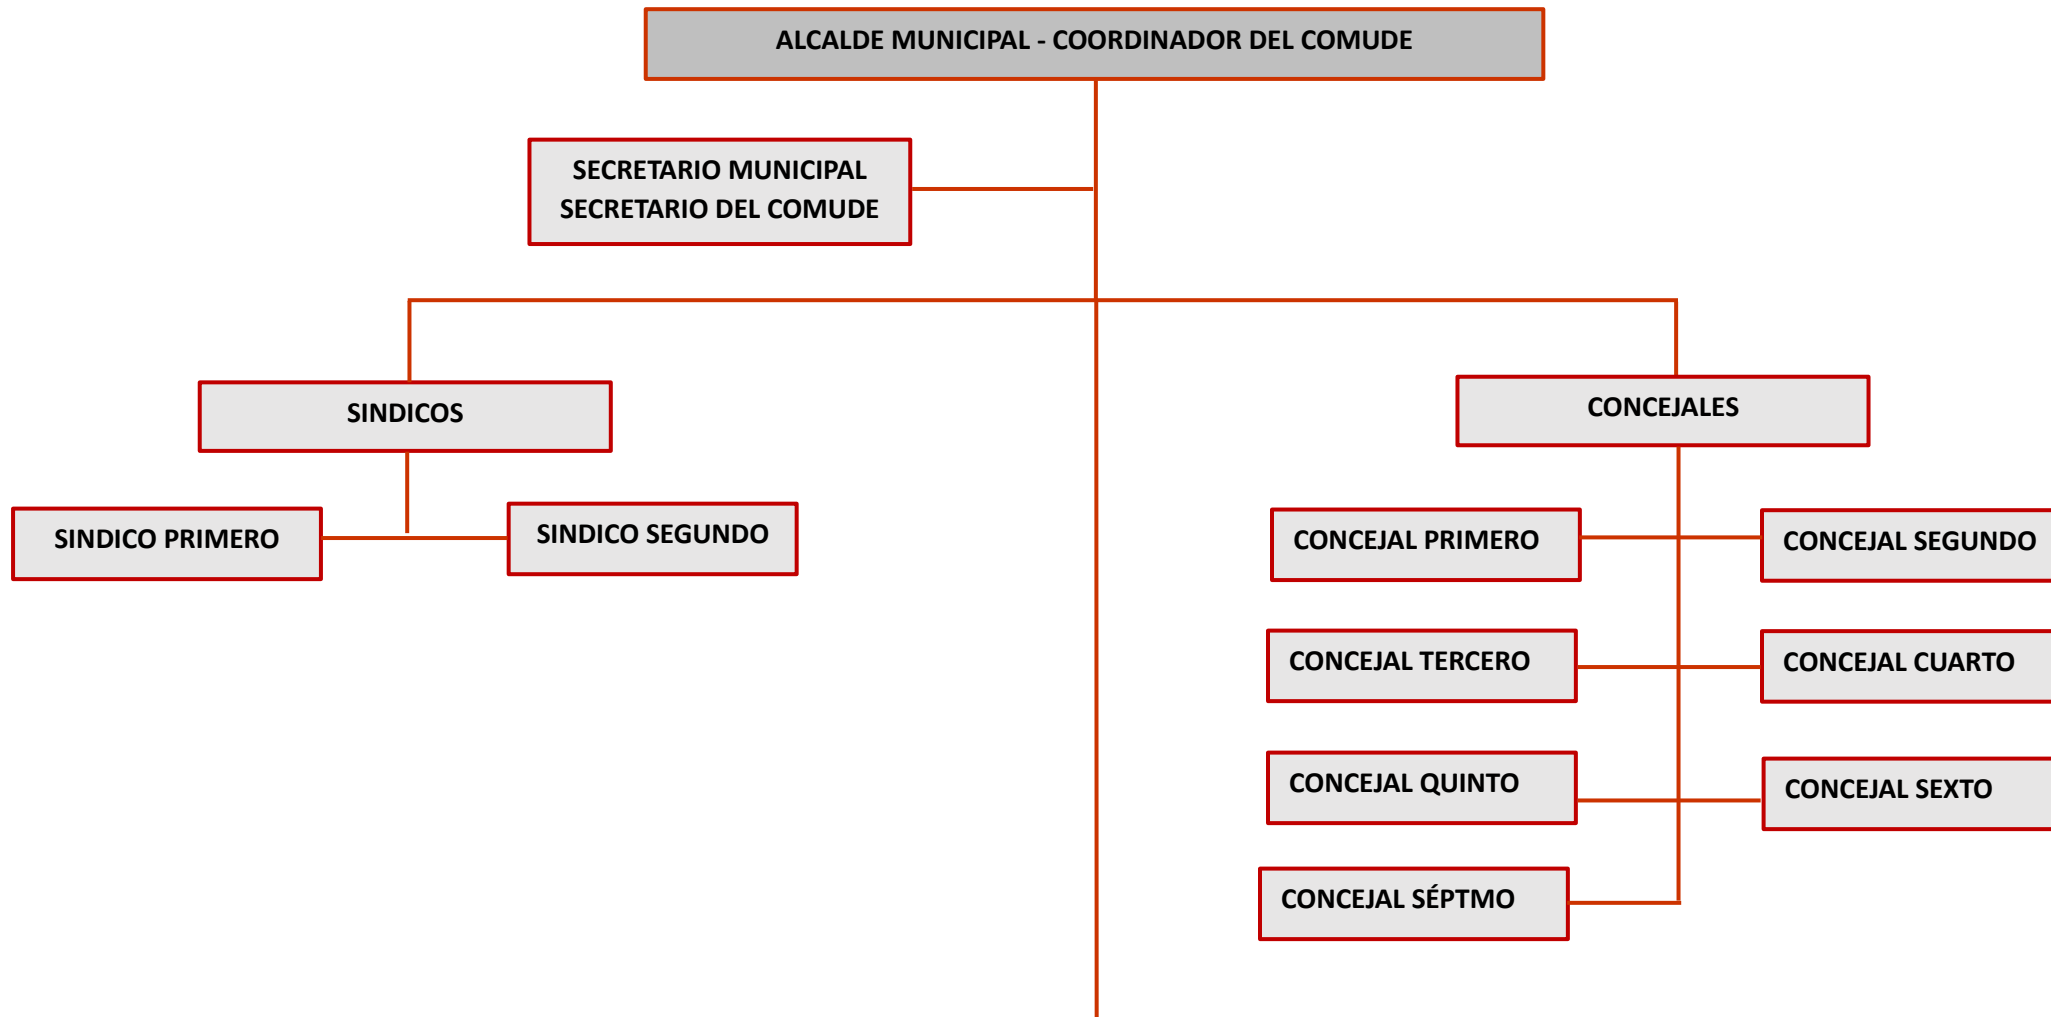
ALCALDE MUNICIPAL - COORDINADOR DEL COMUDE

SECRETARIO MUNICIPAL
SECRETARIO DEL COMUDE

SINDICOS

SINDICO PRIMERO

SINDICO SEGUNDO

CONCEJALES

CONCEJAL PRIMERO

CONCEJAL SEGUNDO

CONCEJAL TERCERO

CONCEJAL CUARTO

CONCEJAL QUINTO

CONCEJAL SEXTO

CONCEJAL SÉPTMO